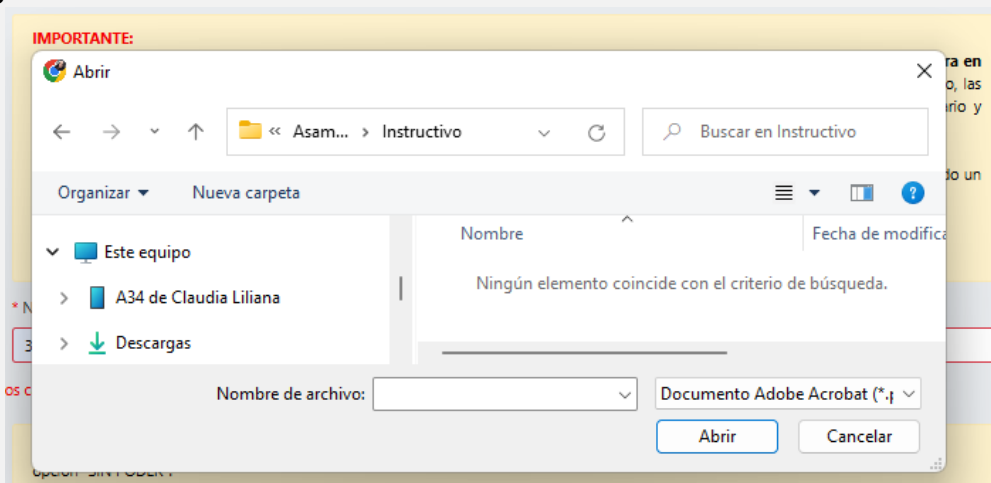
IMPORTANTE:

ra en
o, las
rio y
do un

Abrir

« Asam... › Instructivo

Buscar en Instructivo

Organizar ▾ Nueva carpeta

Este equipo
A34 de Claudia Liliana
Descargas

Nombre
Fecha de modifica

Ningún elemento coincide con el criterio de búsqueda.

Nombre de archivo:
Documento Adobe Acrobat (*.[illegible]

Abrir
Cancelar

* N
3
os c

opción "SIN PODER".